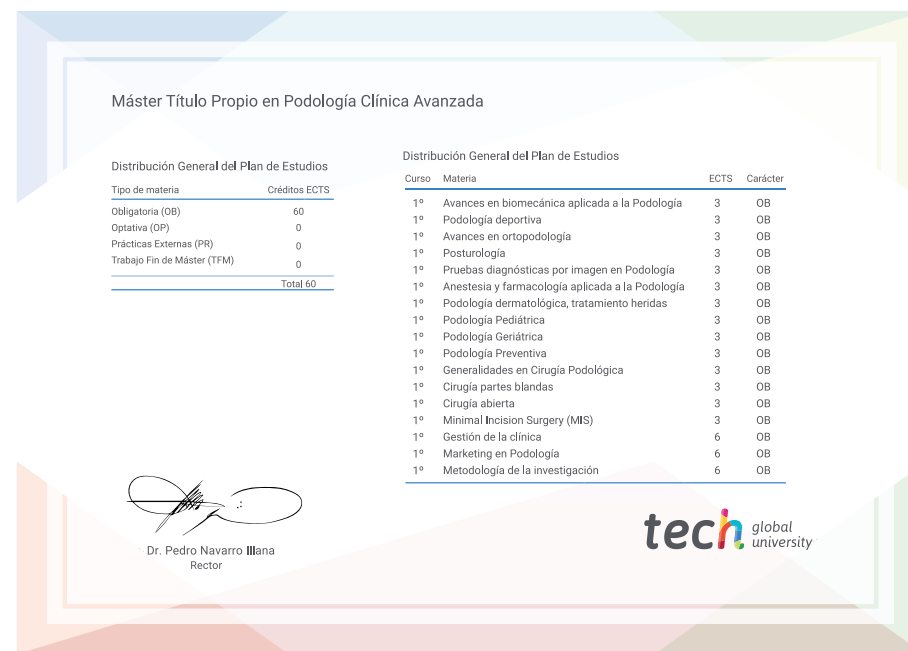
Máster Título Propio en Podología Clínica Avanzada

Distribución General del Plan de Estudios

| Tipo de materia | Créditos ECTS |
|---|---|
| Obligatoria (OB) | 60 |
| Optativa (OP) | 0 |
| Prácticas Externas (PR) | 0 |
| Trabajo Fin de Máster (TFM) | 0 |
| | Total 60 |

Distribución General del Plan de Estudios

| Curso | Materia | ECTS | Carácter |
|---|---|---|---|
| 1º | Avances en biomecánica aplicada a la Podología | 3 | OB |
| 1º | Podología deportiva | 3 | OB |
| 1º | Avances en ortopodología | 3 | OB |
| 1º | Posturología | 3 | OB |
| 1º | Pruebas diagnósticas por imagen en Podología | 3 | OB |
| 1º | Anestesia y farmacología aplicada a la Podología | 3 | OB |
| 1º | Podología dermatológica, tratamiento heridas | 3 | OB |
| 1º | Podología Pediátrica | 3 | OB |
| 1º | Podología Geriátrica | 3 | OB |
| 1º | Podología Preventiva | 3 | OB |
| 1º | Generalidades en Cirugía Podológica | 3 | OB |
| 1º | Cirugía partes blandas | 3 | OB |
| 1º | Cirugía abierta | 3 | OB |
| 1º | Minimal Incision Surgery (MIS) | 3 | OB |
| 1º | Gestión de la clínica | 6 | OB |
| 1º | Marketing en Podología | 6 | OB |
| 1º | Metodología de la investigación | 6 | OB |

Dr. Pedro Navarro Illana
Rector

tech global university